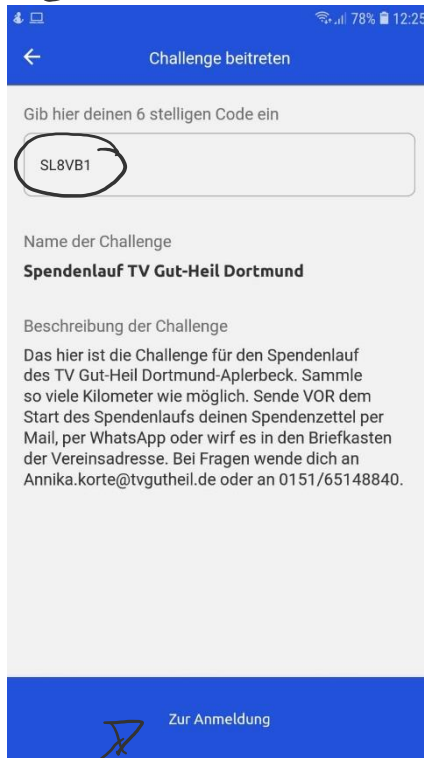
78% 12:25

Challenge beitreten

Gib hier deinen 6 stelligen Code ein

SL8VB1

Name der Challenge

Spendenlauf TV Gut-Heil Dortmund

Beschreibung der Challenge

Das hier ist die Challenge für den Spendenlauf des TV Gut-Heil Dortmund-Aplerbeck. Sammle so viele Kilometer wie möglich. Sende VOR dem Start des Spendenlaufs deinen Spendenzettel per Mail, per WhatsApp oder wirf es in den Briefkasten der Vereinsadresse. Bei Fragen wende dich an Annika.korte@tvgutheil.de oder an 0151/65148840.

Zur Anmeldung